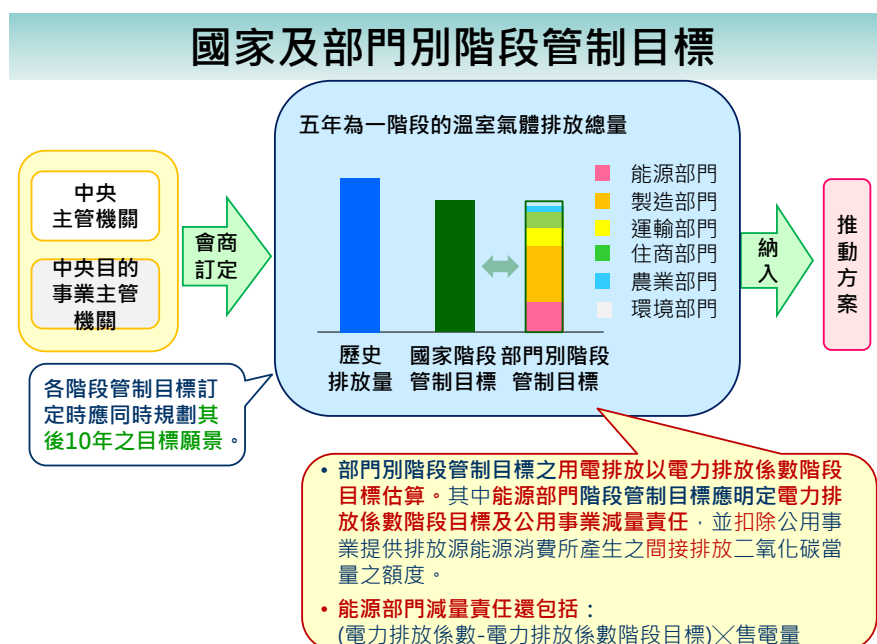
國家及部門別階段管制目標

中央主管機關

中央目的事業主管機關

會商訂定

五年為一階段的溫室氣體排放總量

能源部門
製造部門
運輸部門
住商部門
農業部門
環境部門

歷史排放量

國家階段管制目標

部門別階段管制目標

納入

推動方案

各階段管制目標訂定時應同時規劃其後10年之目標願景。

• 部門別階段管制目標之用電排放以電力排放係數階段目標估算。其中能源部門階段管制目標應明定電力排放係數階段目標及公用事業減量責任，並扣除公用事業提供排放源能源消費所產生之間接排放二氧化碳當量之額度。

• 能源部門減量責任還包括：
(電力排放係數-電力排放係數階段目標)×售電量